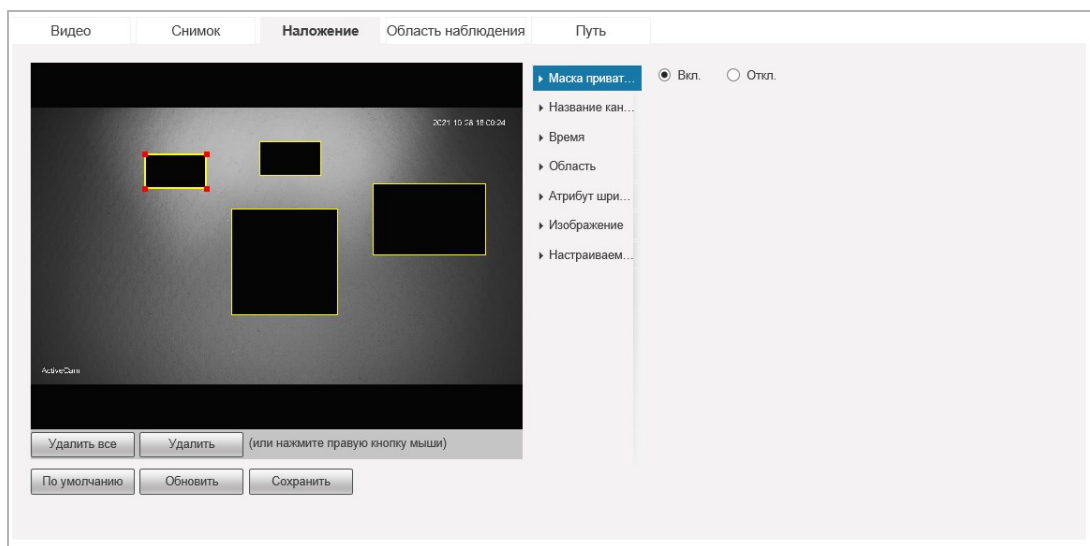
Видео Снимок Наложение Область наблюдения Путь

2021-10-08 18:00:24

ActiveCam

Удалить все Удалить (или нажмите правую кнопку мыши)

По умолчанию Обновить Сохранить

▸ Маска приват...
▸ Название кан...
▸ Время
▸ Область
▸ Атрибут шри...
▸ Изображение
▸ Настраиваем...

◉ Вкл. ○ Откл.